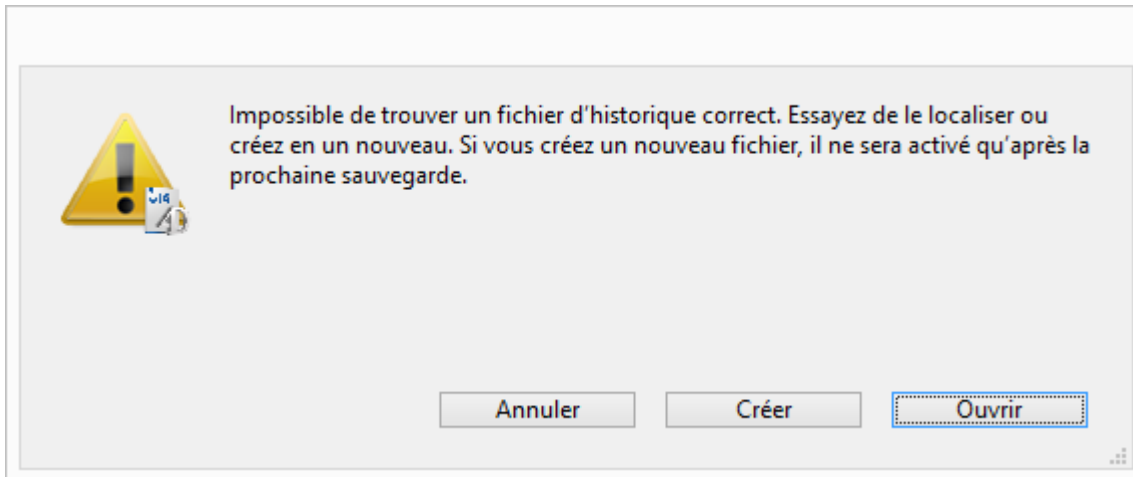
Impossible de trouver un fichier d'historique correct. Essayez de le localiser ou créez en un nouveau. Si vous créez un nouveau fichier, il ne sera activé qu'après la prochaine sauvegarde.

Annuler
Créer
Ouvrir